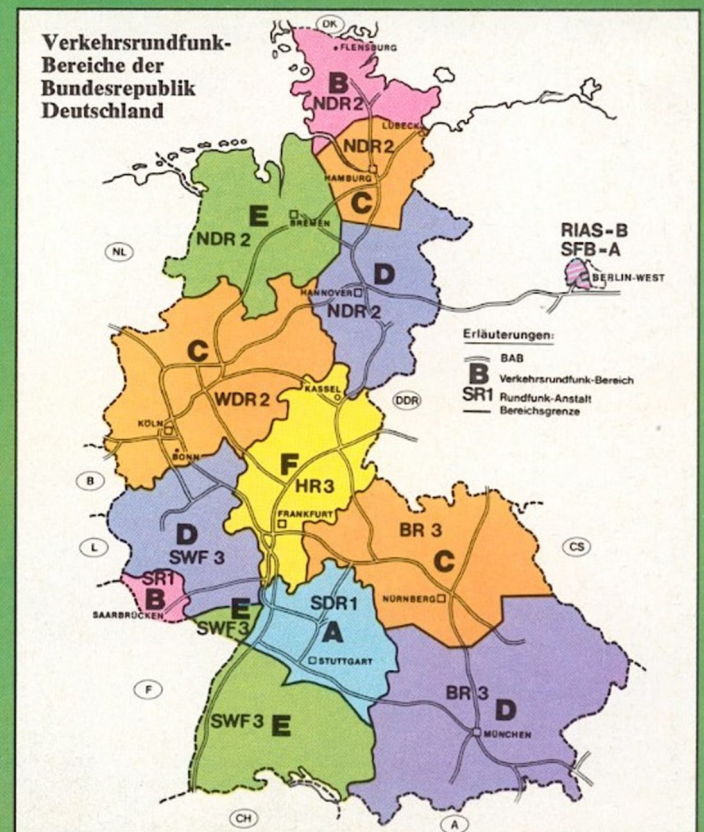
Verkehrsrundfunk-Bereiche der Bundesrepublik Deutschland

DK
FLENSBURG
B
NDR 2
LÜBECK
NDR 2
HAMBURG
C
E
NDR 2
BREMEN
NL
RIAS-B
SFB-A
BERLIN-WEST
D
HANNOVER
NDR 2

Erläuterungen:
BAB
B Verkehrsrundfunk-Bereich
SR1 Rundfunk-Anstalt
Bereichsgrenze

C
WDR 2
KASSEL
DDR
KÖLN
BONN
B
F
HR3
FRANKFURT
D
SWF 3
L
BR 3
C
CS
SR1
B
SAARBRÜCKEN
E
SWF 3
SDR1
A
NÜRNBERG
STUTTGART
F
BR 3
D
MÜNCHEN
SWF 3
E
CH
A